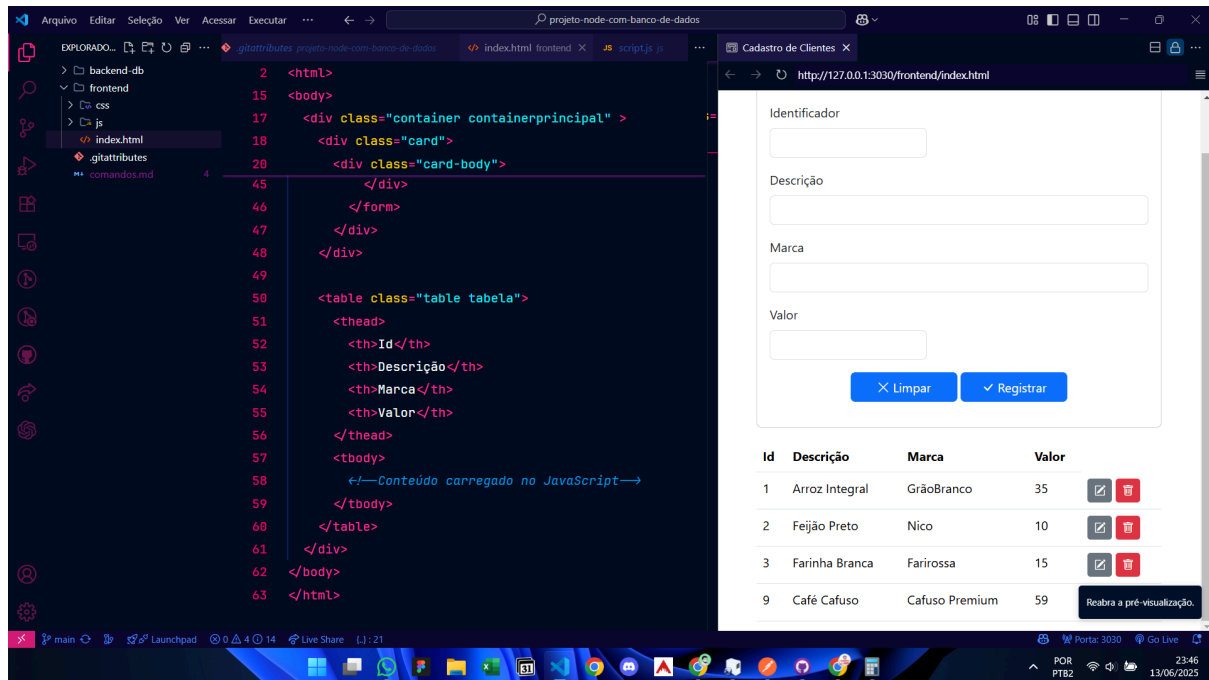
Arquivo Editar Seleção Ver Acessar Executar ···

projeto-node-com-banco-de-dados

EXPLORADO... ···
backend-db
frontend
css
js
index.html
.gitattributes
comandos.md 4

.gitattributes projeto-node-com-banco-de-dados
index.html frontend ×
script.js js
···

2 <html>
15 <body>
17 <div class="container containerprincipal" >
18 <div class="card">
20 <div class="card-body">
45 </div>
46 </form>
47 </div>
48 </div>
49
50 <table class="table tabela">
51 <thead>
52 <th>Id</th>
53 <th>Descrição</th>
54 <th>Marca</th>
55 <th>Valor</th>
56 </thead>
57 <tbody>
58 <!-- Conteúdo carregado no JavaScript -->
59 </tbody>
60 </table>
61 </div>
62 </body>
63 </html>

Cadastro de Clientes ×
http://127.0.0.1:3030/frontend/index.html

Identificador

Descrição

Marca

Valor

× Limpar
✓ Registrar

| Id | Descrição | Marca | Valor |
|---|---|---|---|
| 1 | Arroz Integral | GrãoBranco | 35 |
| 2 | Feijão Preto | Nico | 10 |
| 3 | Farinha Branca | Farirossa | 15 |
| 9 | Café Cafuso | Cafuso Premium | 59 |

Reabra a pré-visualização.

main Launchpad ⊗ 0 ⚠ 4 ⓘ 14 Live Share {.}: 21
Porta: 3030 Go Live

POR PTB2 23:46 13/06/2025